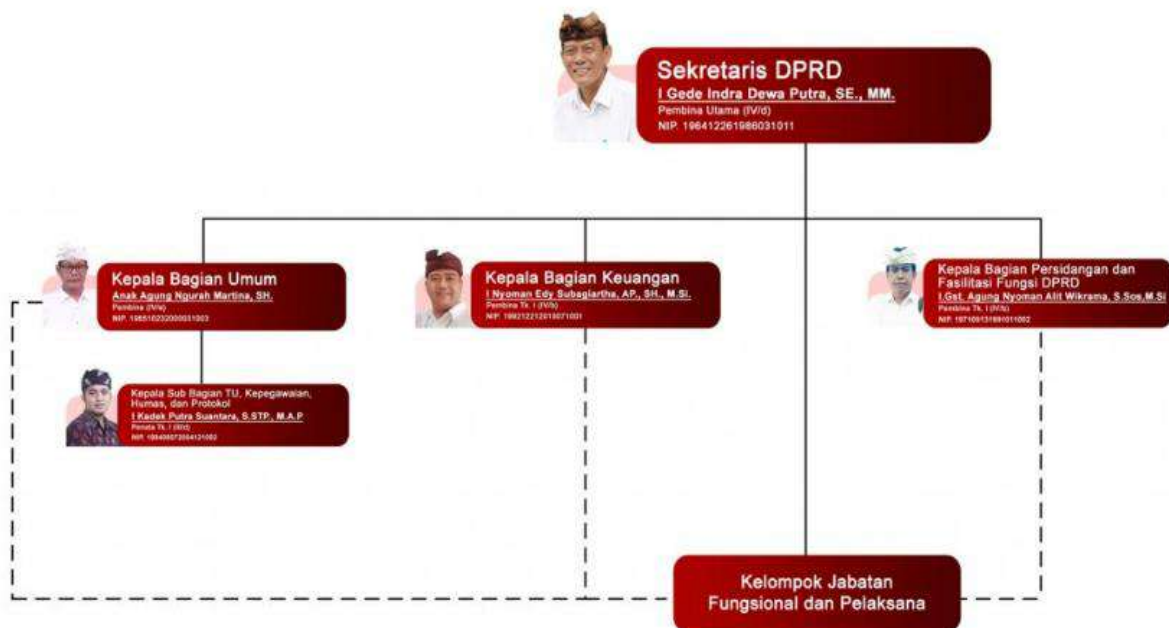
Sekretaris DPRD
I Gede Indra Dewa Putra, SE., MM.
Pembina Utama (IV/d)
NIP. 196412261986031011

Kepala Bagian Umum
Anak Agung Ngurah Martina, SH.
Pembina (IV/a)
NIP. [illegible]

Kepala Bagian Keuangan
I Nyoman Edy Subagiartha, AP., SH., M.Si.
Pembina Tk. I (IV/b)
NIP. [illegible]

Kepala Bagian Persidangan dan Fasilitasi Fungsi DPRD
I.Gst. Agung Nyoman Alit Wikrama, S.Sos,M.Si
Pembina Tk. I (IV/b)
NIP. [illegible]

Kepala Sub Bagian TU, Kepegawaian, Humas, dan Protokol
I Kadek Putra Suantara, S.STP., M.A.P
Penata Tk. I (III/d)
NIP. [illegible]

Kelompok Jabatan Fungsional dan Pelaksana